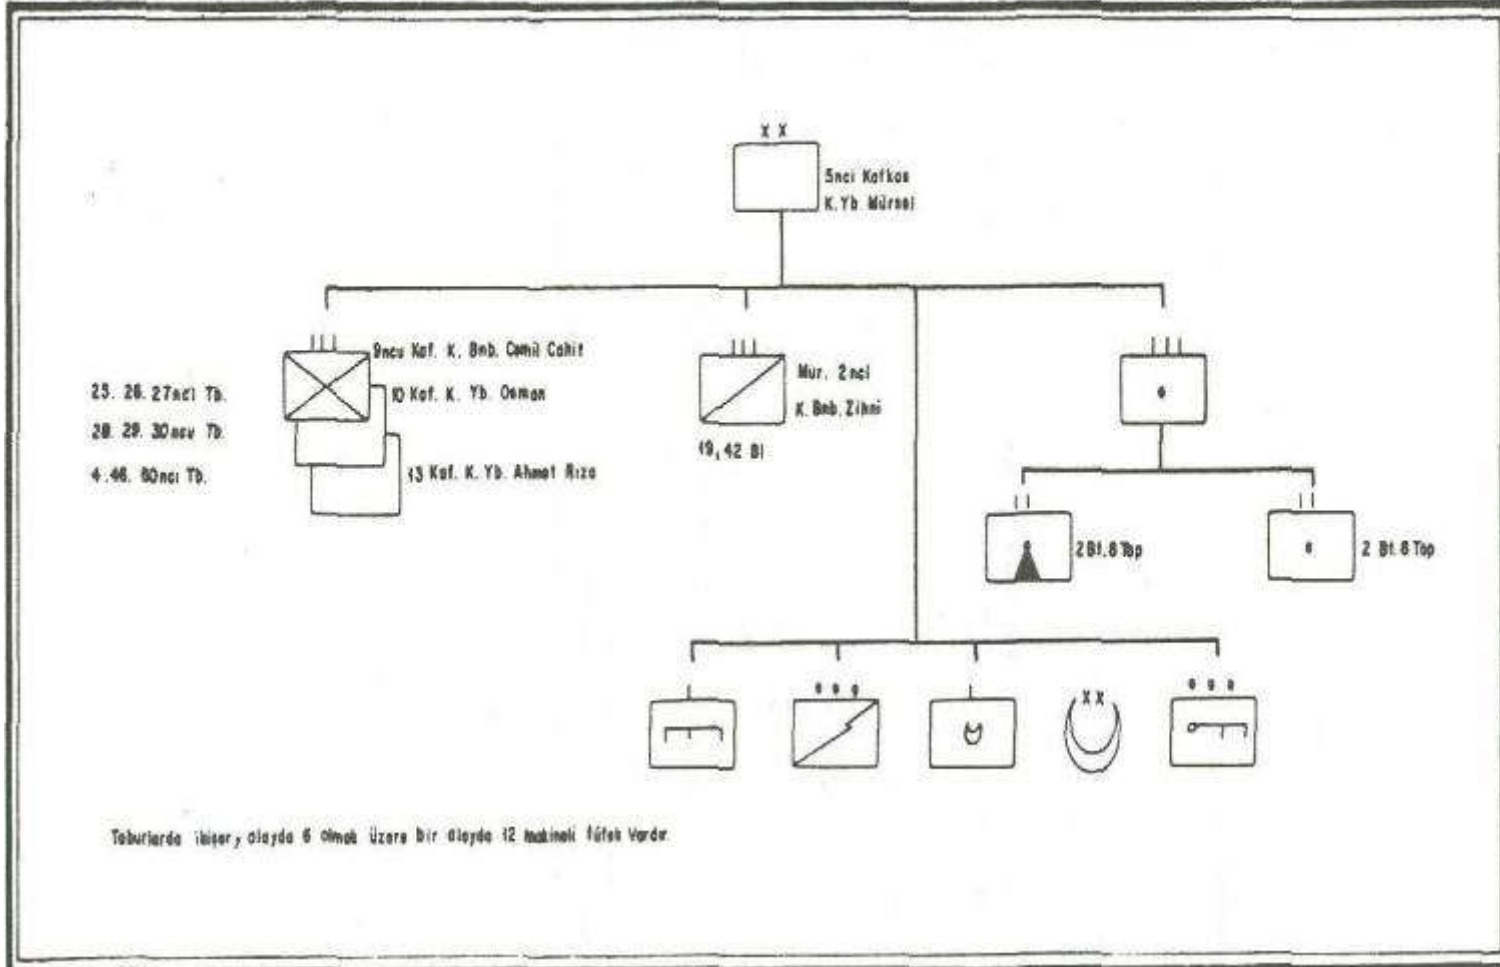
X X

5nci Kafkas
K. Yb. Mürsel

9ncu Kaf. K. Bnb. Cemil Cahit
10 Kaf. K. Yb. Osman
13 Kaf. K. Yb. Ahmet Rıza

25. 26. 27nci Tb.
28. 29. 30ncu Tb.
4. 46. 60ncı Tb.

Mur. 2nci
K. Bnb. Zihni
19, 42 Bl

2 Bt. 6 Top

2 Bt. 6 Top

X X

Taburlarda ikişer, alayda 6 olmak üzere bir alayda 12 makinalı tüfek vardır.